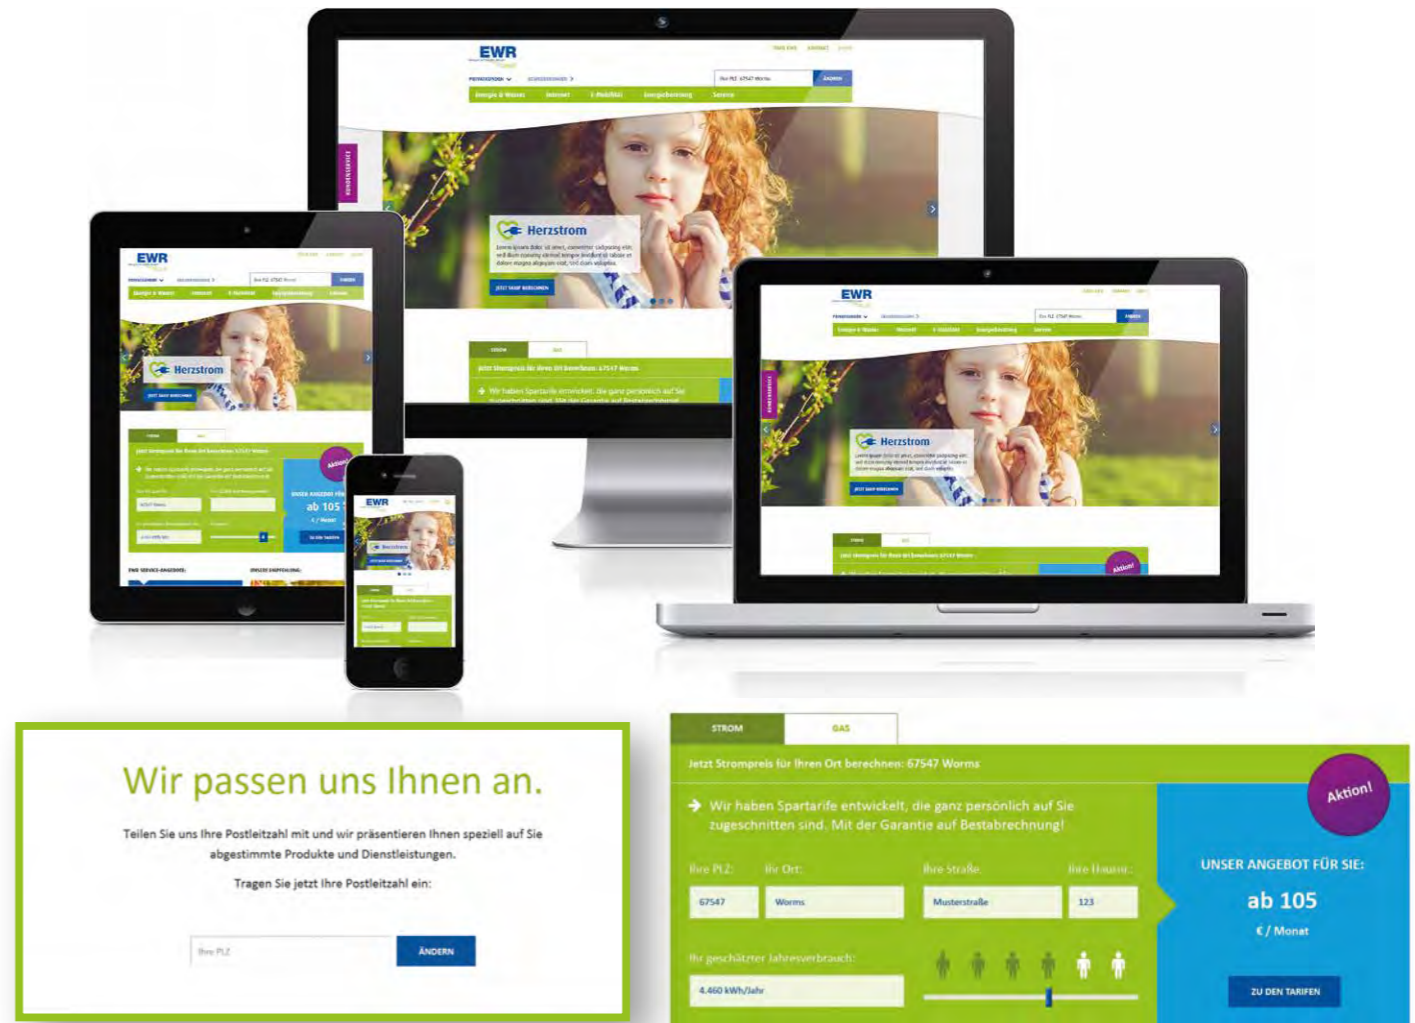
EWR

Herzstrom

EWR

Herzstrom

EWR

Herzstrom

EWR

Herzstrom

ab 105

Aktion!

Wir passen uns Ihnen an.

Teilen Sie uns Ihre Postleitzahl mit und wir präsentieren Ihnen speziell auf Sie abgestimmte Produkte und Dienstleistungen.

Tragen Sie jetzt Ihre Postleitzahl ein:

Ihre PLZ

ÄNDERN

STROM

GAS

Jetzt Strompreis für Ihren Ort berechnen: 67547 Worms

Wir haben Spartarife entwickelt, die ganz persönlich auf Sie zugeschnitten sind. Mit der Garantie auf Bestabrechnung!

Ihre PLZ:

Ihr Ort:

Ihre Straße:

Ihre Hausnr.:

67547

Worms

Musterstraße

123

Ihr geschätzter Jahresverbrauch:

4.460 kWh/Jahr

Aktion!

UNSER ANGEBOT FÜR SIE:

ab 105

€ / Monat

ZU DEN TARIFEN